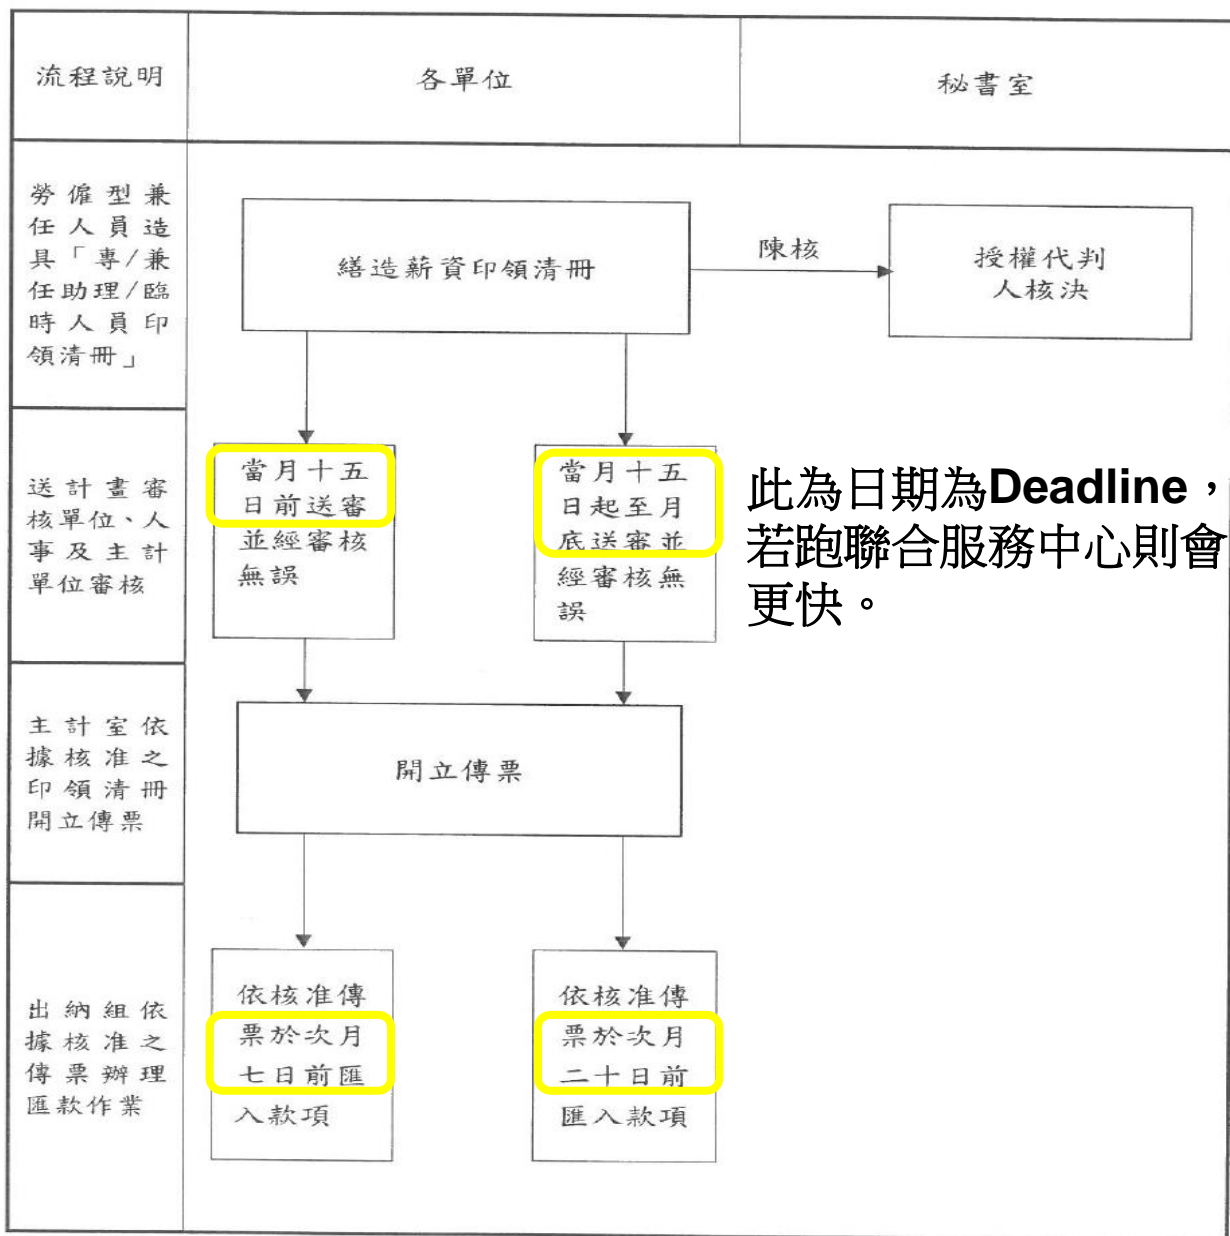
| 流程說明 | 各單位 | 秘書室 |
|---|---|---|
| 勞僱型兼任人員造具「專/兼任助理/臨時人員印領清冊」 | 繕造薪資印領清冊 → 陳核 | 授權代判人核決 |
| 送計畫審核單位、人事及主計單位審核 | 當月十五日前送審並經審核無誤 ; 當月十五日起至月底送審並經審核無誤 | |
| 主計室依據核准之印領清冊開立傳票 | 開立傳票 | |
| 出納組依據核准之傳票辦理匯款作業 | 依核准傳票於次月七日前匯入款項 ; 依核准傳票於次月二十日前匯入款項 | |

此為日期為Deadline，若跑聯合服務中心則會更快。